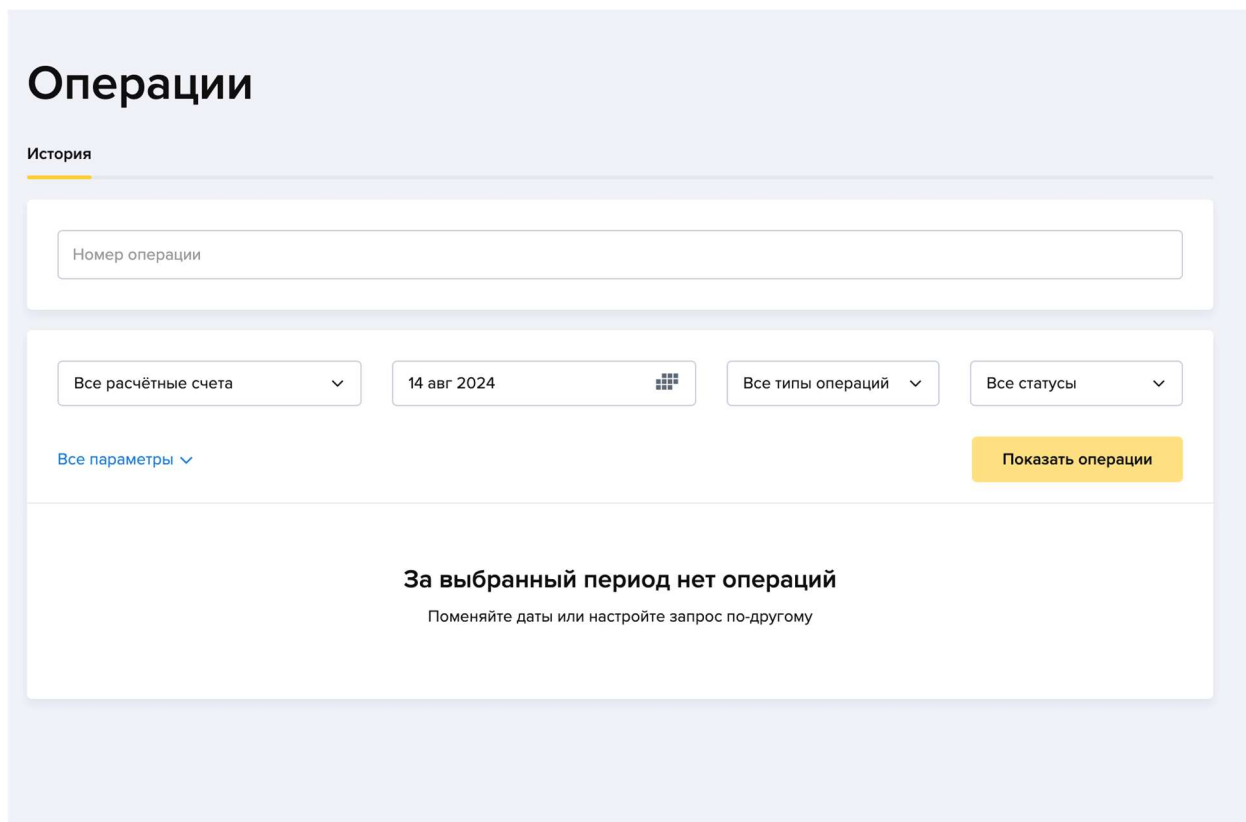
Операции

История

Номер операции

Все расчётные счета

14 авг 2024

Все типы операций

Все статусы

Все параметры

Показать операции

За выбранный период нет операций

Поменяйте даты или настройте запрос по-другому